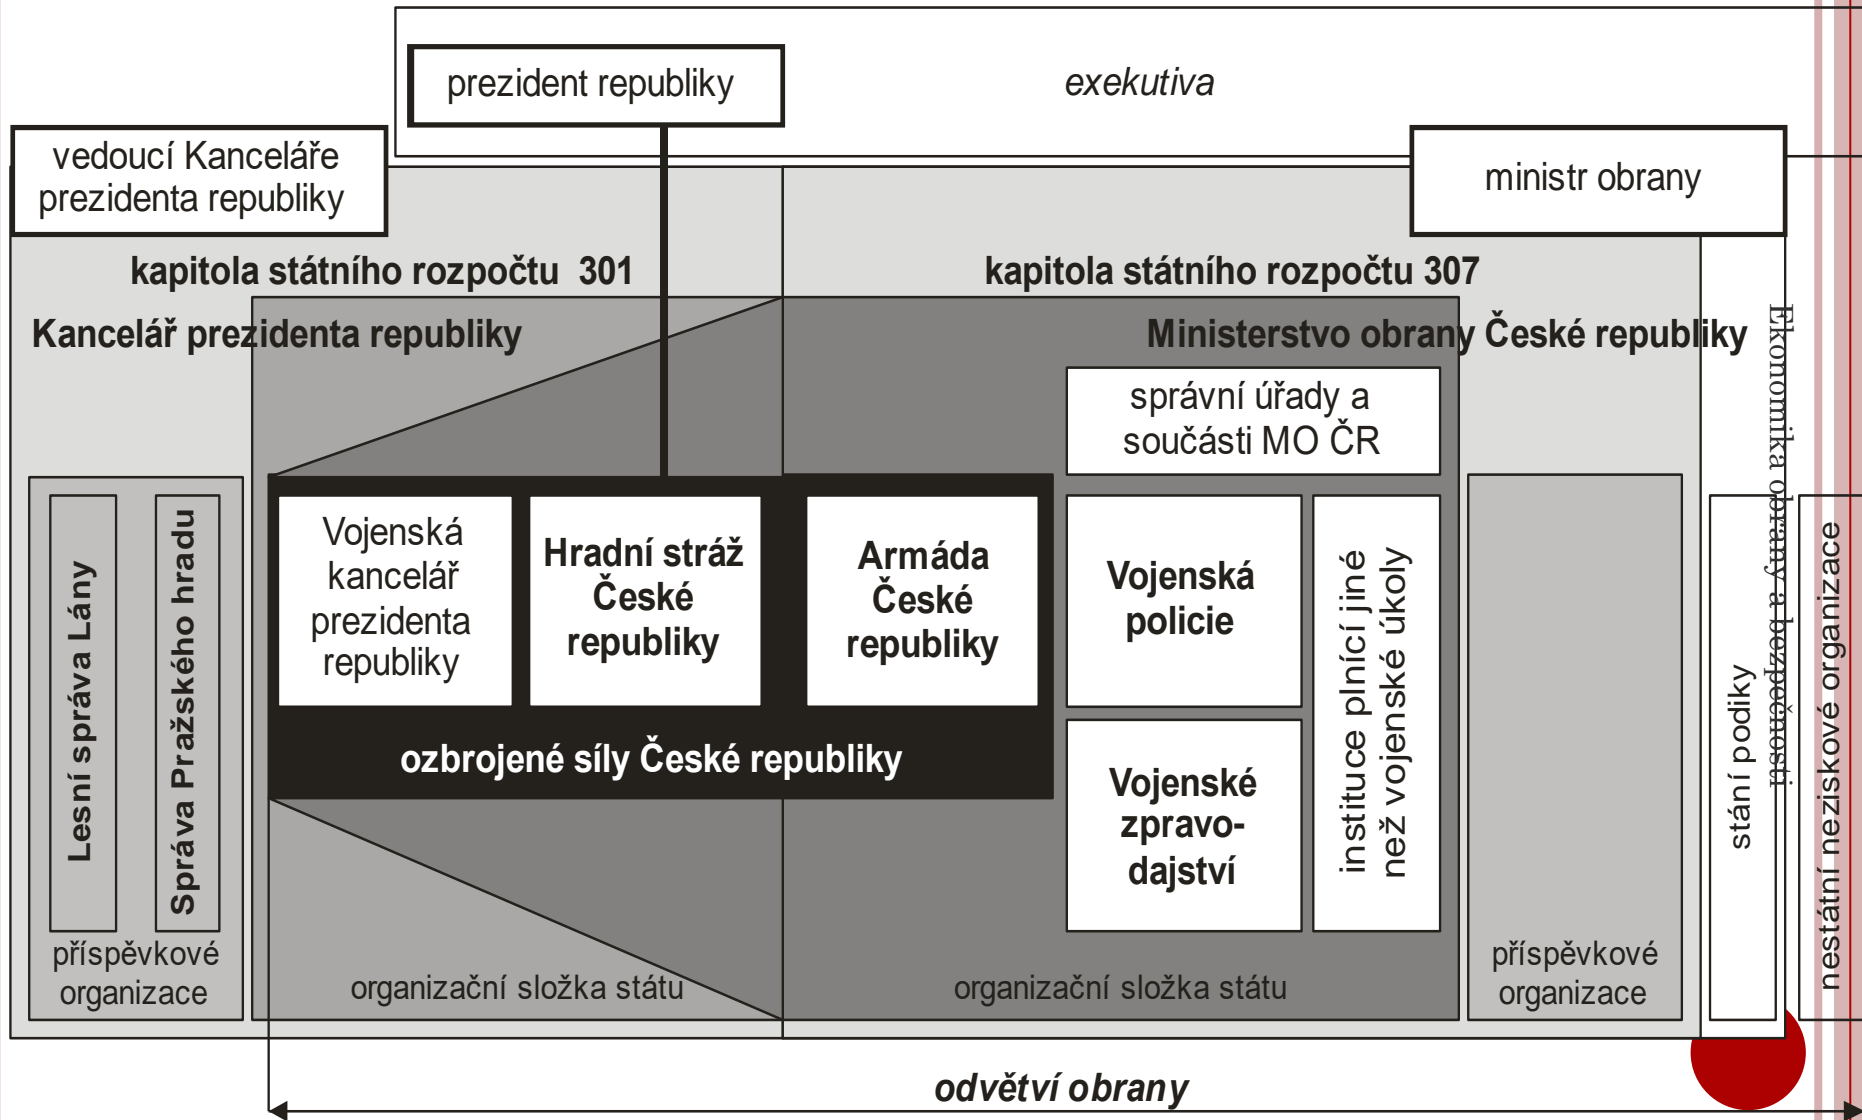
prezident republiky

exekutiva

vedoucí Kanceláře prezidenta republiky

ministr obrany

kapitola státního rozpočtu 301

kapitola státního rozpočtu 307

Kancelář prezidenta republiky

Ministerstvo obrany České republiky

správní úřady a součásti MO ČR

Lesní správa Lány

Správa Pražského hradu

příspěvkové organizace

Vojenská kancelář prezidenta republiky

Hradní stráž České republiky

Armáda České republiky

ozbrojené síly České republiky

Vojenská policie

Vojenské zpravodajství

instituce plnící jiné než vojenské úkoly

organizační složka státu

organizační složka státu

příspěvkové organizace

státní podiky

nestátní neziskové organizace

Ekonomika obrany a bezpečnosti

odvětví obrany